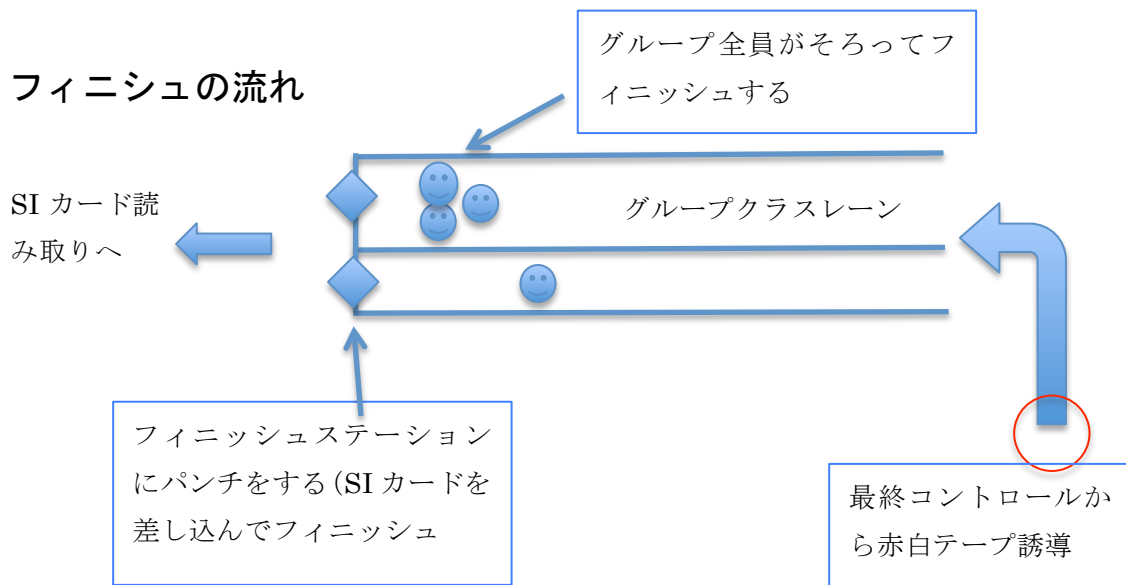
フィニシュの流れ

グループ全員がそろってフィニッシュする

SI カード読み取りへ

グループクラスレーン

フィニッシュステーションにパンチをする(SI カードを差し込んでフィニッシュ

最終コントロールから赤白テープ誘導